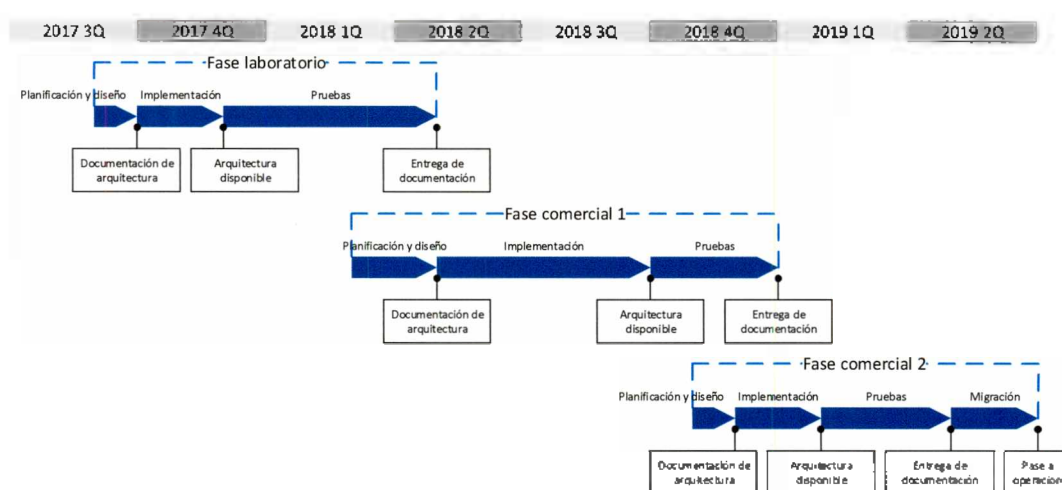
2017 3Q 2017 4Q 2018 1Q 2018 2Q 2018 3Q 2018 4Q 2019 1Q 2019 2Q

Fase laboratorio

Planificación y diseño Implementación Pruebas

Documentación de arquitectura

Arquitectura disponible

Entrega de documentación

Fase comercial 1

Planificación y diseño Implementación Pruebas

Documentación de arquitectura

Arquitectura disponible

Entrega de documentación

Fase comercial 2

Planificación y diseño Implementación Pruebas Migración

Documentación de arquitectura

Arquitectura disponible

Entrega de documentación

Pase a operación